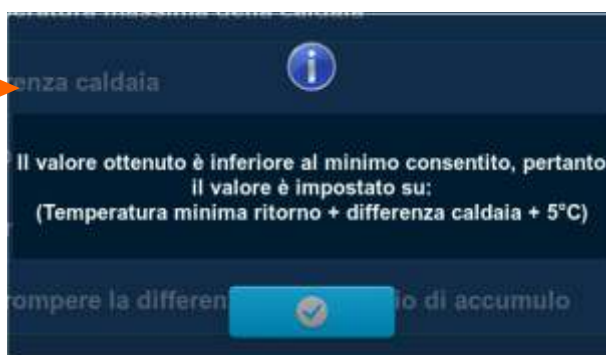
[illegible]ratura massima della caldaia

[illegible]enza caldaia

Il valore ottenuto è inferiore al minimo consentito, pertanto il valore è impostato su:
(Temperatura minima ritorno + differenza caldaia + 5°C)

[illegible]ompere la differen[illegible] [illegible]io di accumulo